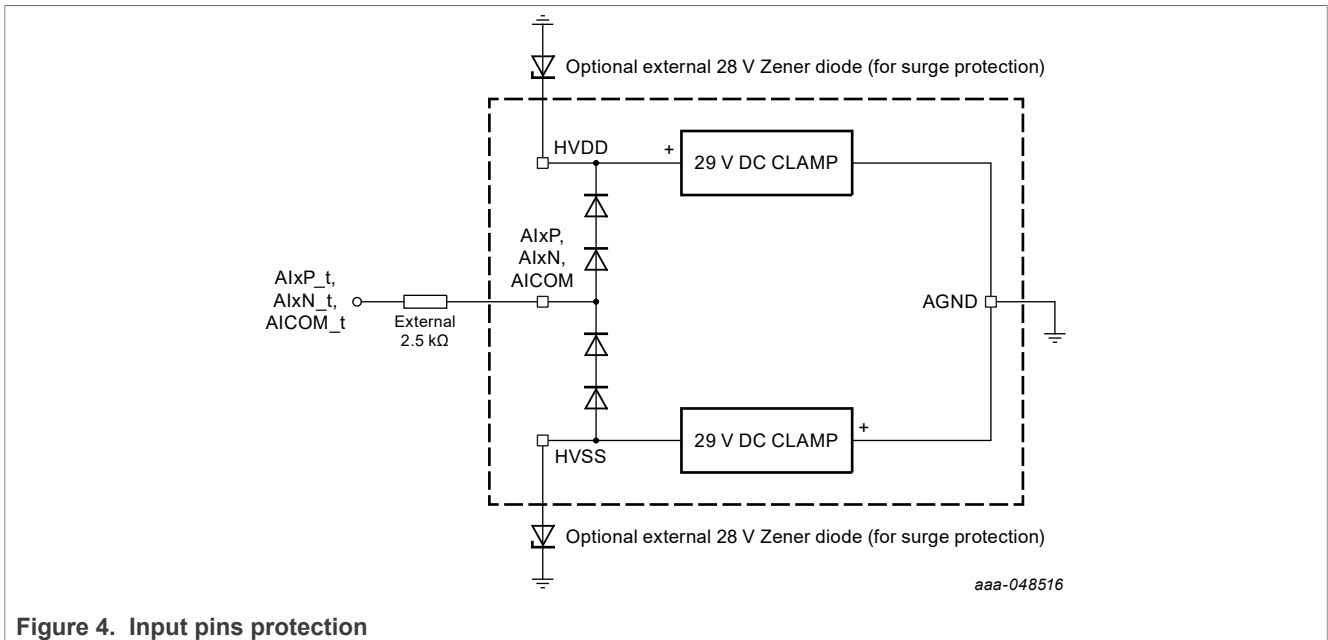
Optional external 28 V Zener diode (for surge protection)

HVDD

+

29 V DC CLAMP

AIxP, AIxN, AICOM

AIxP_t, AIxN_t, AICOM_t

External 2.5 kΩ

AGND

HVSS

29 V DC CLAMP

+

Optional external 28 V Zener diode (for surge protection)

aaa-048516

Figure 4. Input pins protection